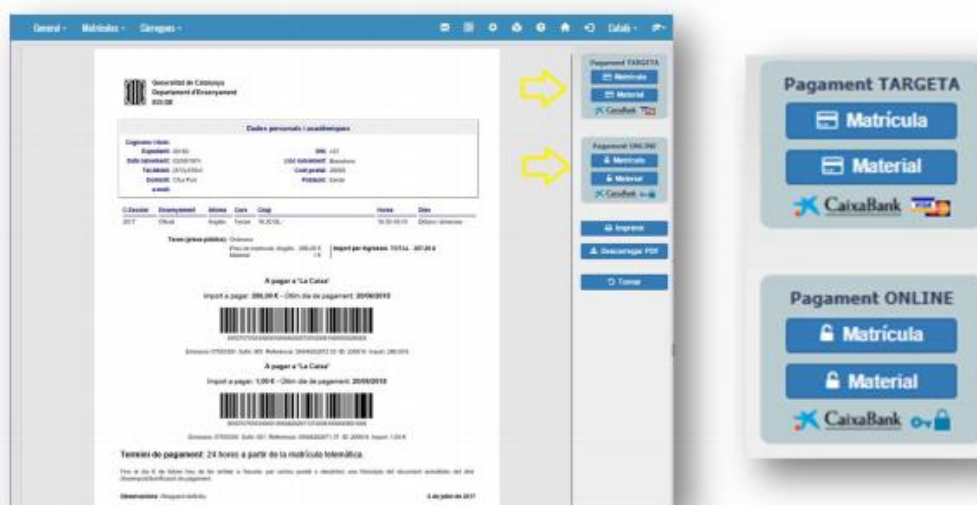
General · Matrícules · Càrregues · Català ·

Generalitat de Catalunya
Departament d'Ensenyament
EOI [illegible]

Dades personals i acadèmiques

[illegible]

A pagar a "La Caixa"

Import a pagar: 286,00 € - Últim dia de pagament: 20/09/2015

A pagar a "La Caixa"

Import a pagar: 1,00 € - Últim dia de pagament: 20/09/2015

Termini de pagament: 24 hores a partir de la matrícula telemàtica.

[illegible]

Pagament TARGETA
Matrícula
Material
CaixaBank

Pagament ONLINE
Matrícula
Material
CaixaBank

Imprimir
Descarregar PDF
Tornar

Pagament TARGETA
Matricula
Material
CaixaBank

Pagament ONLINE
Matrícula
Material
CaixaBank